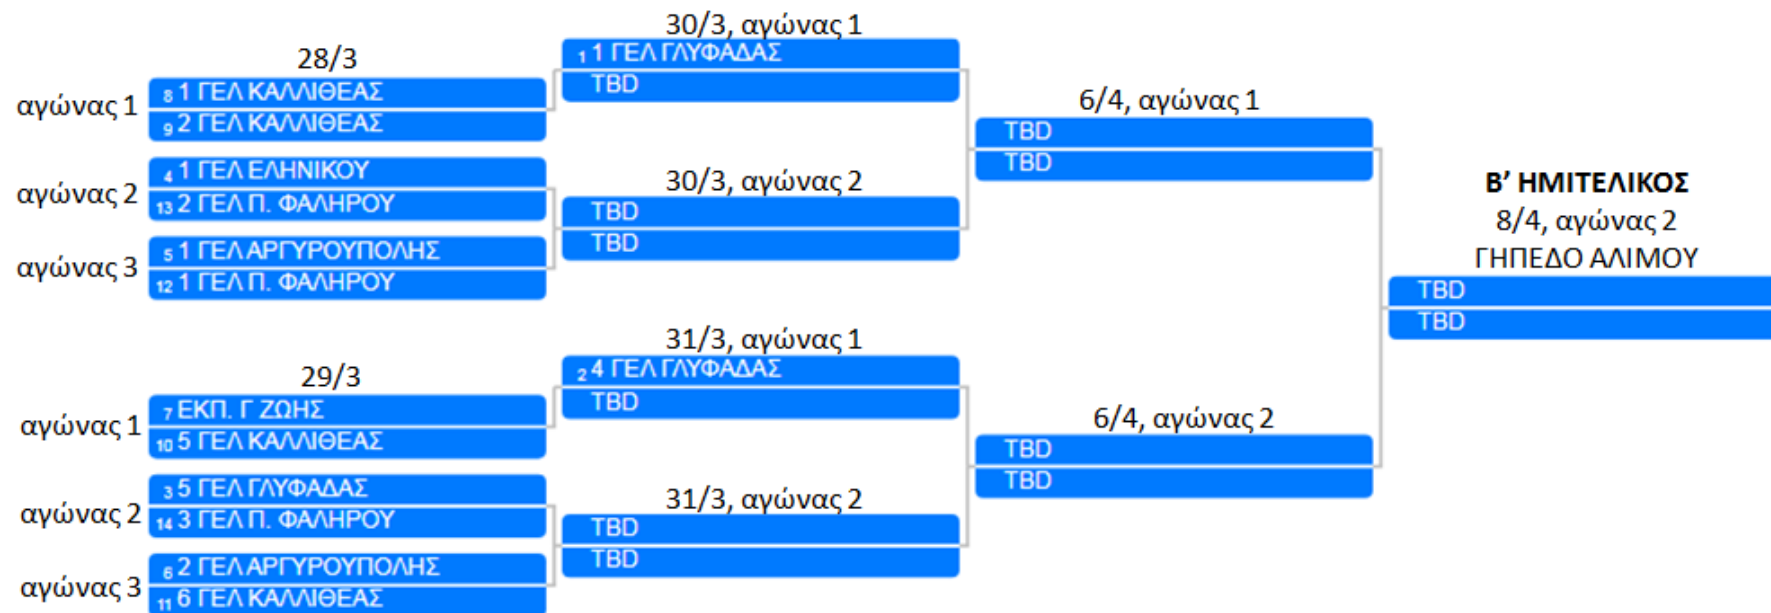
28/3

αγώνας 1
8 1 ΓΕΛ ΚΑΛΛΙΘΕΑΣ
9 2 ΓΕΛ ΚΑΛΛΙΘΕΑΣ

αγώνας 2
4 1 ΓΕΛ ΕΛΗΝΙΚΟΥ
13 2 ΓΕΛ Π. ΦΑΛΗΡΟΥ

αγώνας 3
5 1 ΓΕΛ ΑΡΓΥΡΟΥΠΟΛΗΣ
12 1 ΓΕΛ Π. ΦΑΛΗΡΟΥ

29/3

αγώνας 1
7 ΕΚΠ. Γ ΖΩΗΣ
10 5 ΓΕΛ ΚΑΛΛΙΘΕΑΣ

αγώνας 2
3 5 ΓΕΛ ΓΛΥΦΑΔΑΣ
14 3 ΓΕΛ Π. ΦΑΛΗΡΟΥ

αγώνας 3
6 2 ΓΕΛ ΑΡΓΥΡΟΥΠΟΛΗΣ
11 6 ΓΕΛ ΚΑΛΛΙΘΕΑΣ

30/3, αγώνας 1
1 1 ΓΕΛ ΓΛΥΦΑΔΑΣ
TBD

30/3, αγώνας 2
TBD
TBD

31/3, αγώνας 1
2 4 ΓΕΛ ΓΛΥΦΑΔΑΣ
TBD

31/3, αγώνας 2
TBD
TBD

6/4, αγώνας 1
TBD
TBD

6/4, αγώνας 2
TBD
TBD

Β' ΗΜΙΤΕΛΙΚΟΣ
8/4, αγώνας 2
ΓΗΠΕΔΟ ΑΛΙΜΟΥ
TBD
TBD